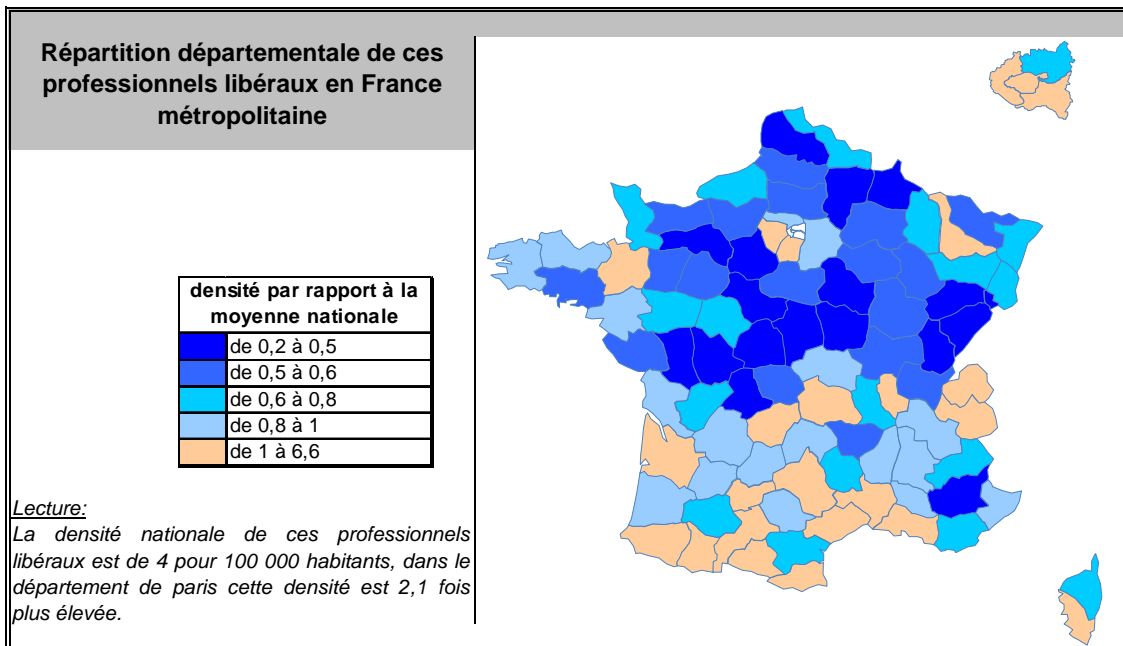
Répartition départementale de ces professionnels libéraux en France métropolitaine

| densité par rapport à la moyenne nationale |
|---|
| de 0,2 à 0,5 |
| de 0,5 à 0,6 |
| de 0,6 à 0,8 |
| de 0,8 à 1 |
| de 1 à 6,6 |

Lecture:
La densité nationale de ces professionnels libéraux est de 4 pour 100 000 habitants, dans le département de paris cette densité est 2,1 fois plus élevée.